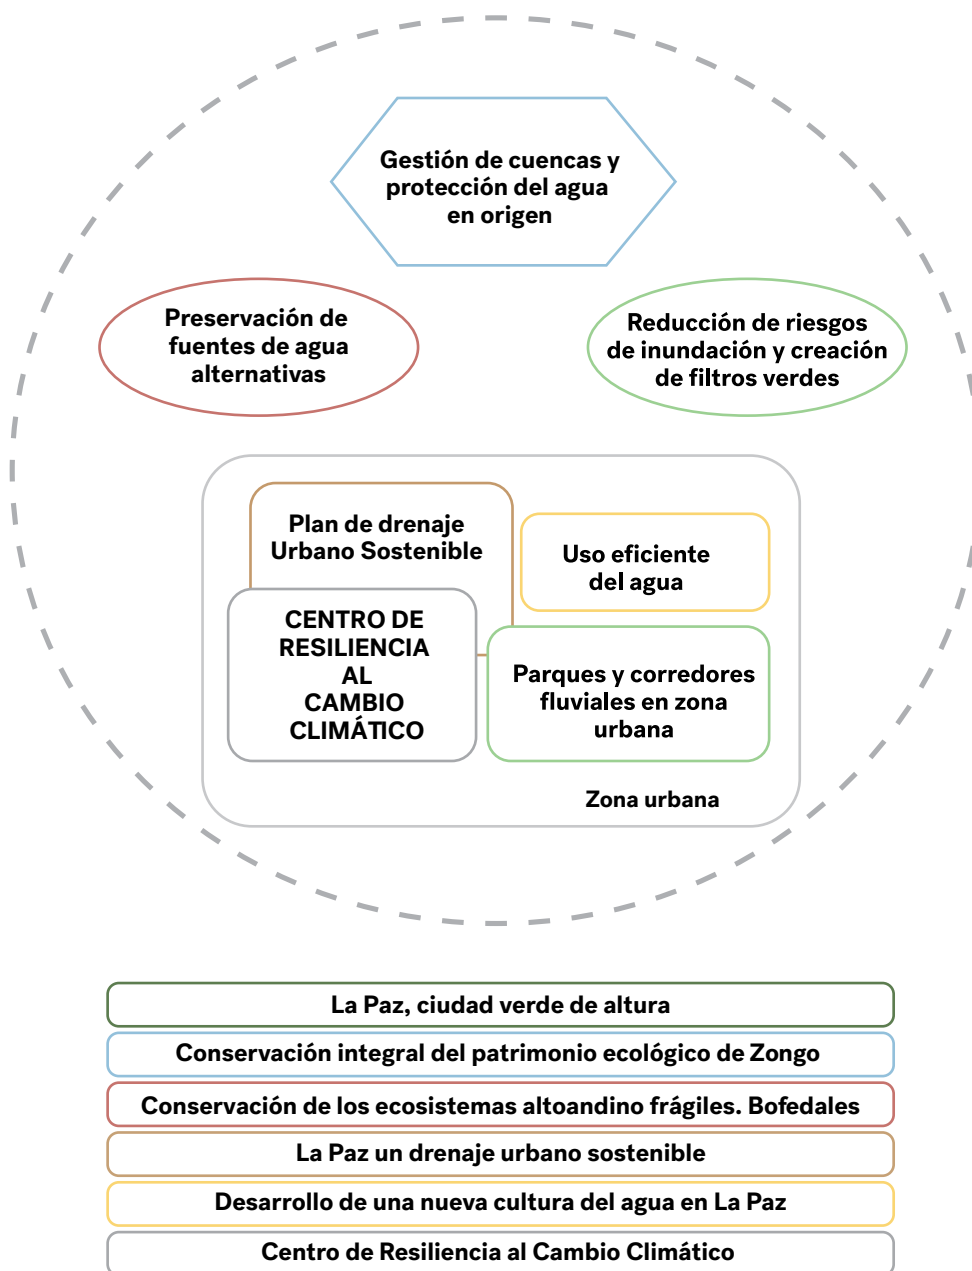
Gestión de cuencas y protección del agua en origen

Preservación de fuentes de agua alternativas

Reducción de riesgos de inundación y creación de filtros verdes

Plan de drenaje Urbano Sostenible

Uso eficiente del agua

CENTRO DE RESILIENCIA AL CAMBIO CLIMÁTICO

Parques y corredores fluviales en zona urbana

Zona urbana

La Paz, ciudad verde de altura

Conservación integral del patrimonio ecológico de Zongo

Conservación de los ecosistemas altoandino frágiles. Bofedales

La Paz un drenaje urbano sostenible

Desarrollo de una nueva cultura del agua en La Paz

Centro de Resiliencia al Cambio Climático